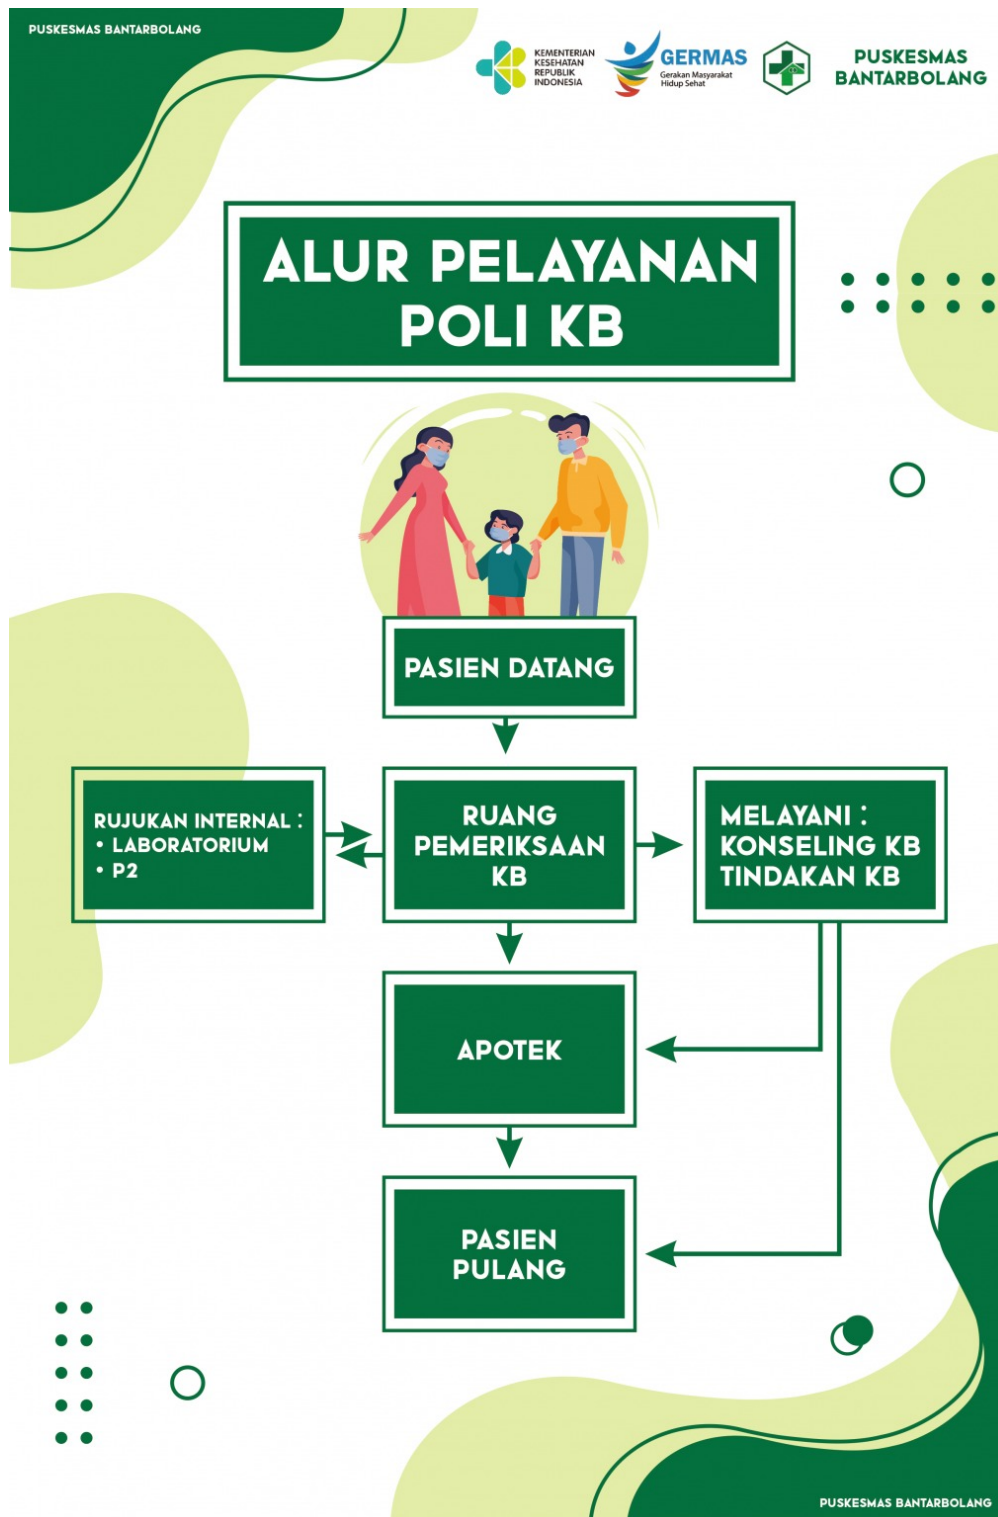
PUSKESMAS BANTARBOLANG

KEMENTERIAN KESEHATAN REPUBLIK INDONESIA

GERMAS
Gerakan Masyarakat Hidup Sehat

PUSKESMAS BANTARBOLANG

ALUR PELAYANAN POLI KB

PASIEN DATANG

RUJUKAN INTERNAL :
• LABORATORIUM
• P2

RUANG PEMERIKSAAN KB

MELAYANI :
KONSELING KB
TINDAKAN KB

APOTEK

PASIEN PULANG

PUSKESMAS BANTARBOLANG